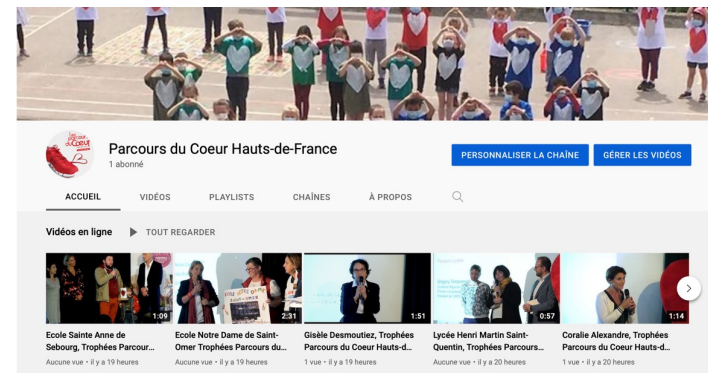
Parcours du Coeur Hauts-de-France
1 abonné

PERSONNALISER LA CHAÎNE
GÉRER LES VIDÉOS

ACCUEIL
VIDÉOS
PLAYLISTS
CHAÎNES
À PROPOS

Vidéos en ligne
TOUT REGARDER

1:09
Ecole Sainte Anne de Sebourg, Trophées Parcour...
Aucune vue • il y a 19 heures

2:31
Ecole Notre Dame de Saint-Omer Trophées Parcours du...
Aucune vue • il y a 19 heures

1:51
Gisèle Desmoutiez, Trophées Parcours du Coeur Hauts-d...
1 vue • il y a 19 heures

0:57
Lycée Henri Martin Saint-Quentin, Trophées Parcours...
Aucune vue • il y a 20 heures

1:14
Coralie Alexandre, Trophées Parcours du Coeur Hauts-d...
1 vue • il y a 20 heures